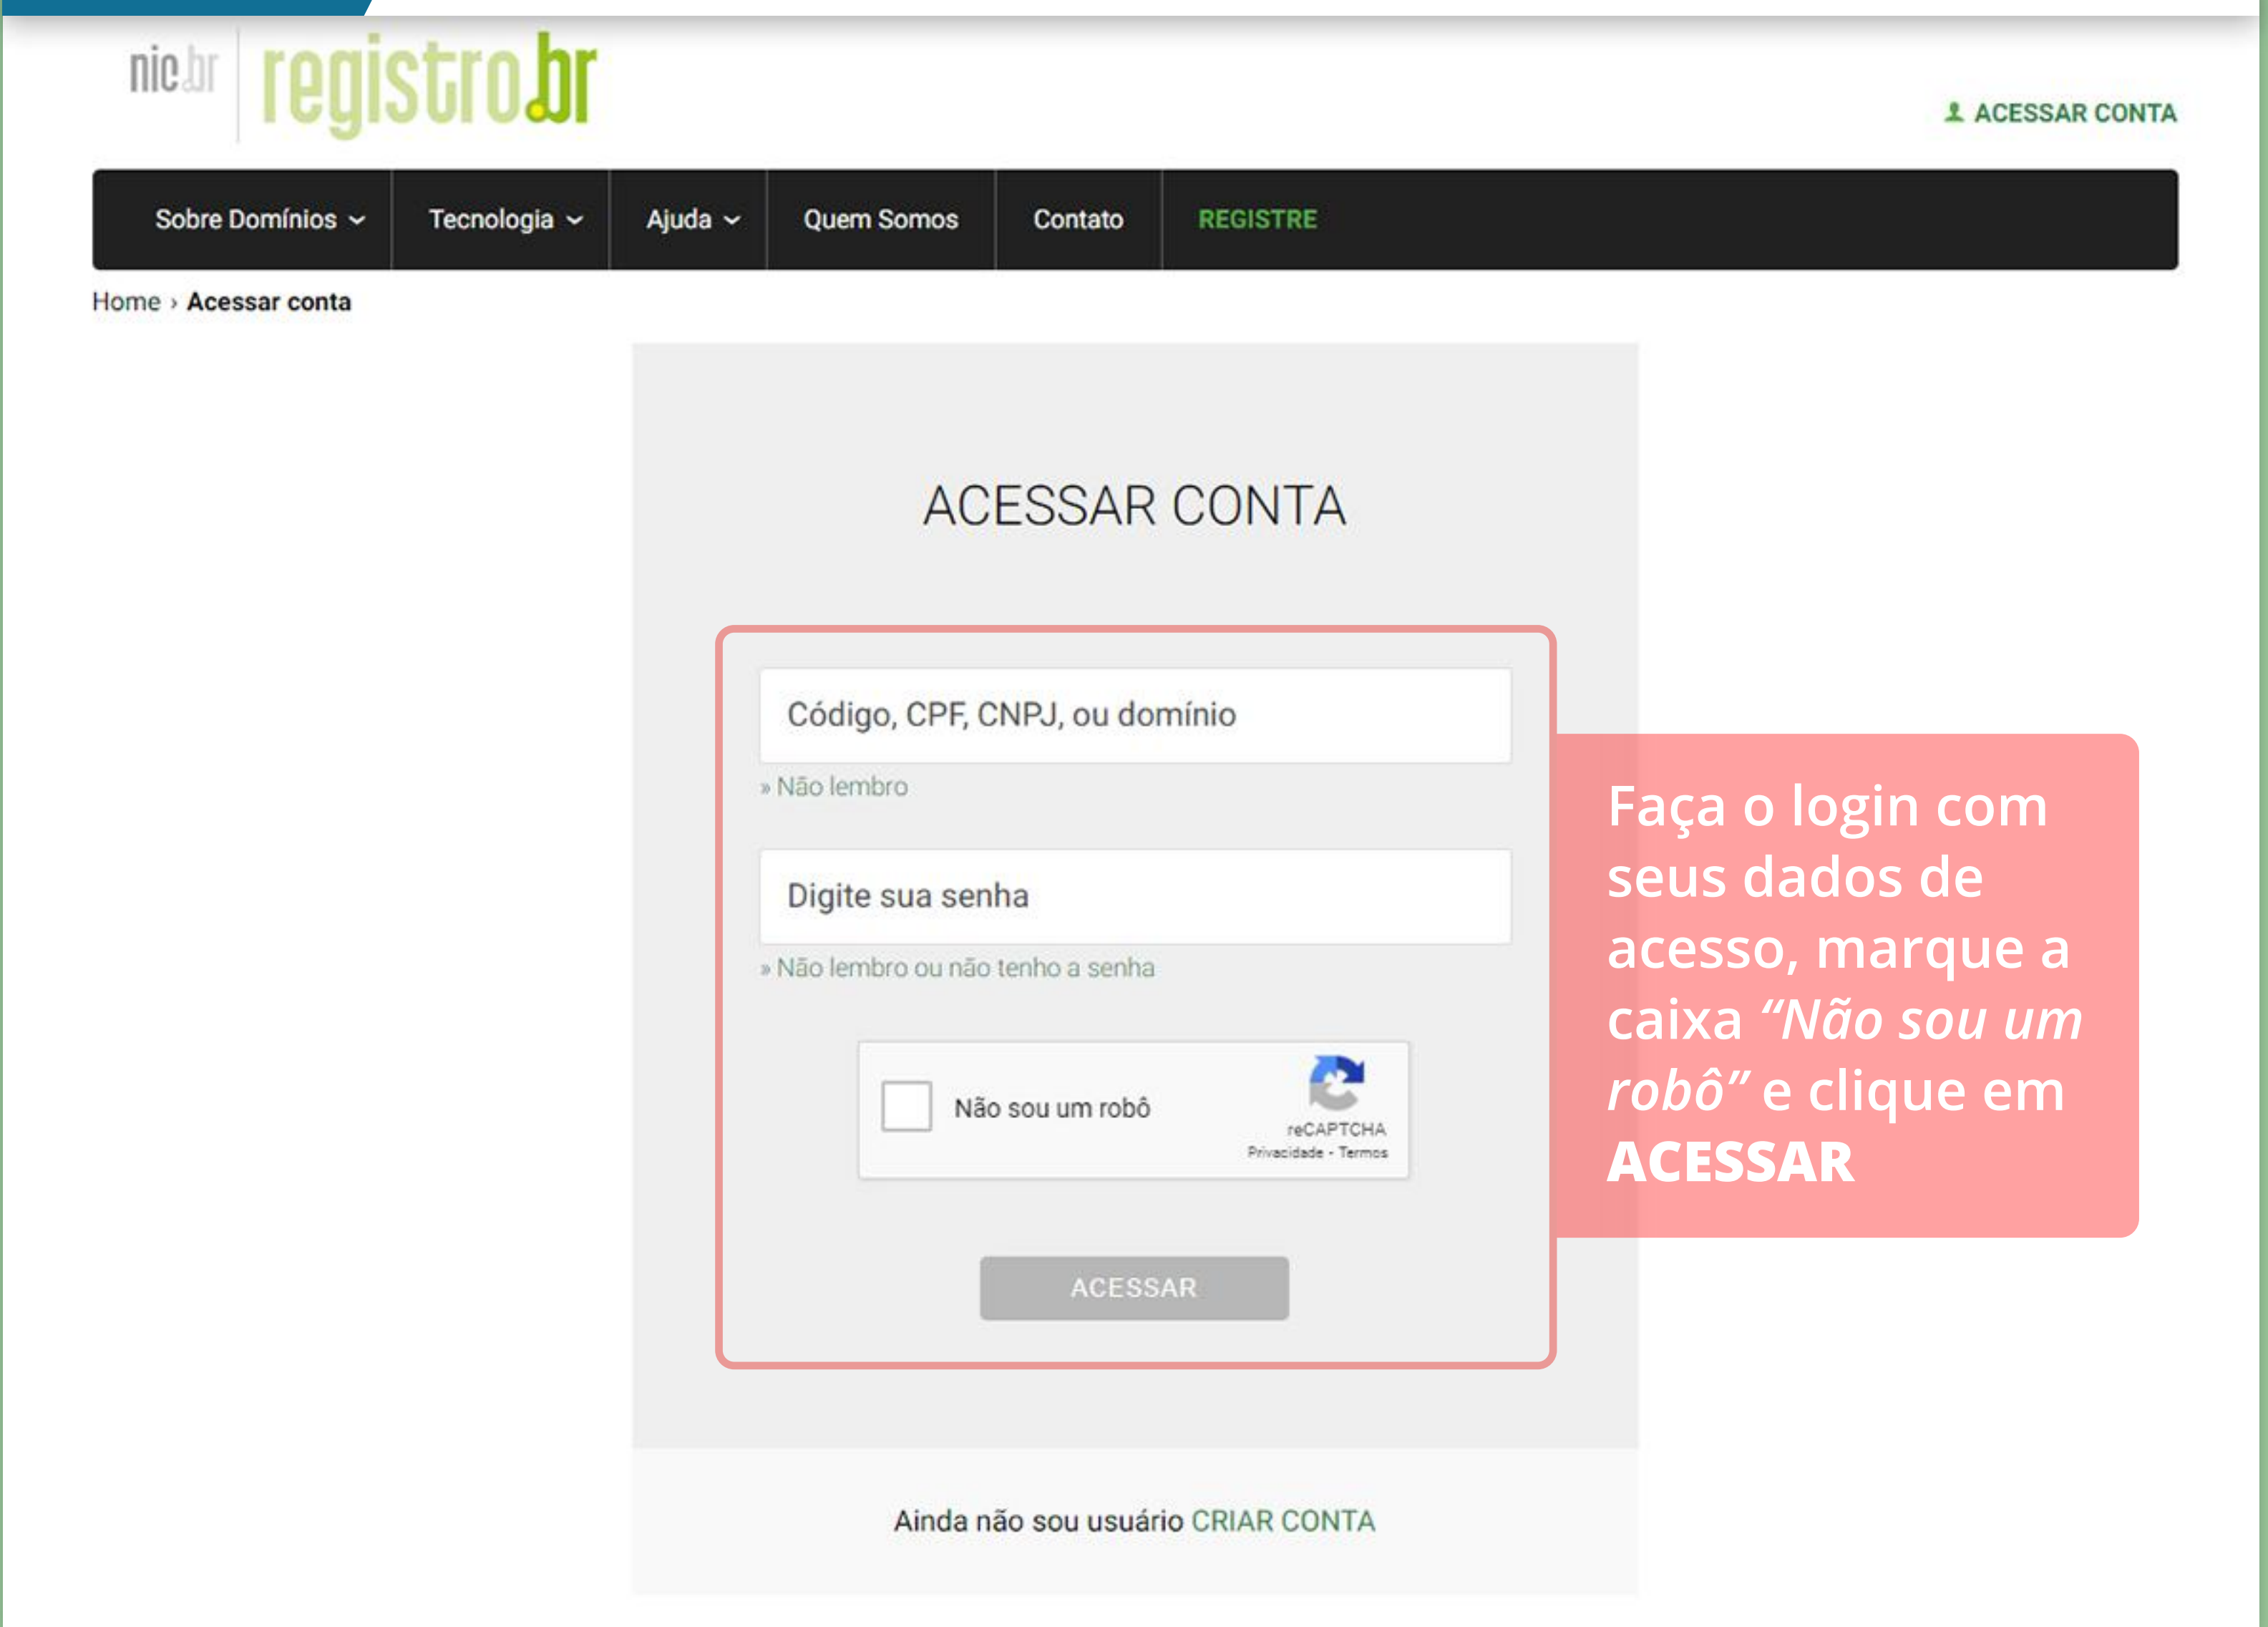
nic.br registro.br

ACESSAR CONTA

Sobre Domínios Tecnologia Ajuda Quem Somos Contato REGISTRE

Home › Acessar conta

ACESSAR CONTA

Código, CPF, CNPJ, ou domínio

» Não lembro

Digite sua senha

» Não lembro ou não tenho a senha

Não sou um robô

reCAPTCHA
Privacidade - Termos

ACESSAR

Faça o login com seus dados de acesso, marque a caixa *"Não sou um robô"* e clique em **ACESSAR**

Ainda não sou usuário CRIAR CONTA